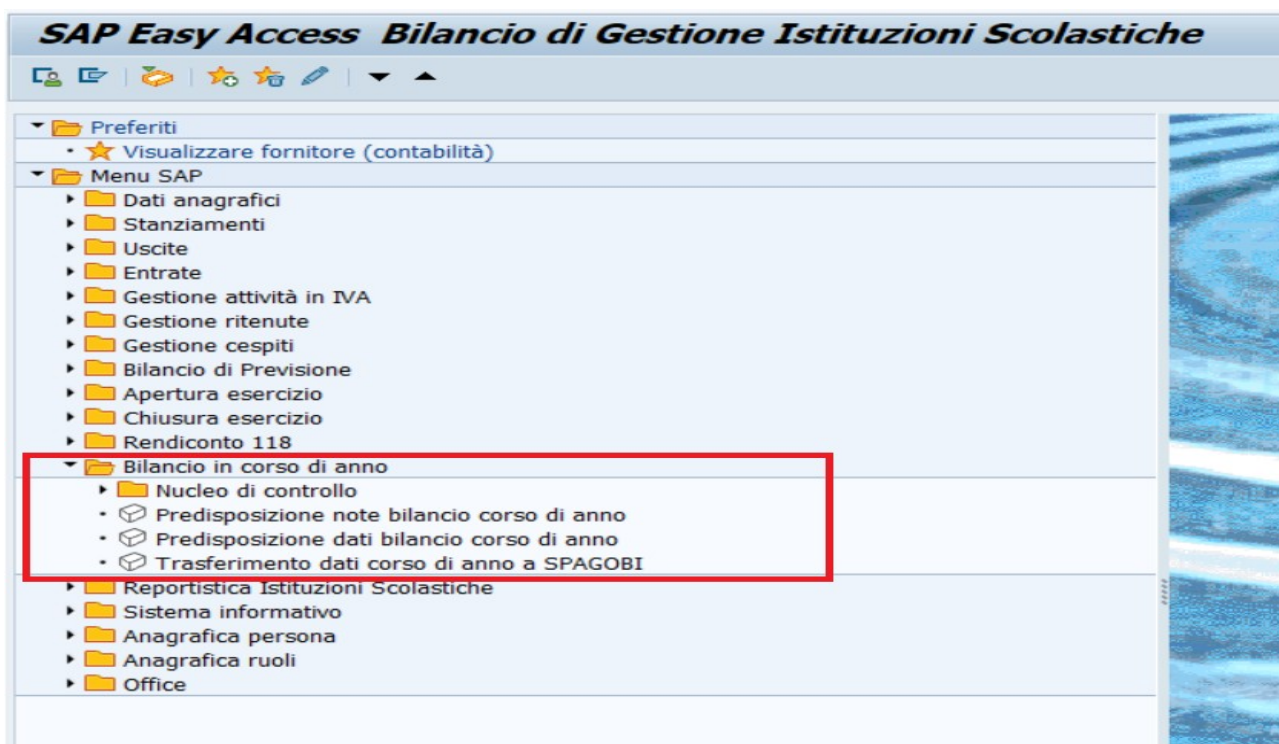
SAP Easy Access Bilancio di Gestione Istituzioni Scolastiche

Preferiti
Visualizzare fornitore (contabilità)
Menu SAP
Dati anagrafici
Stanziamenti
Uscite
Entrate
Gestione attività in IVA
Gestione ritenute
Gestione cespiti
Bilancio di Previsione
Apertura esercizio
Chiusura esercizio
Rendiconto 118
Bilancio in corso di anno
Nucleo di controllo
Predisposizione note bilancio corso di anno
Predisposizione dati bilancio corso di anno
Trasferimento dati corso di anno a SPAGOBI
Reportistica Istituzioni Scolastiche
Sistema informativo
Anagrafica persona
Anagrafica ruoli
Office